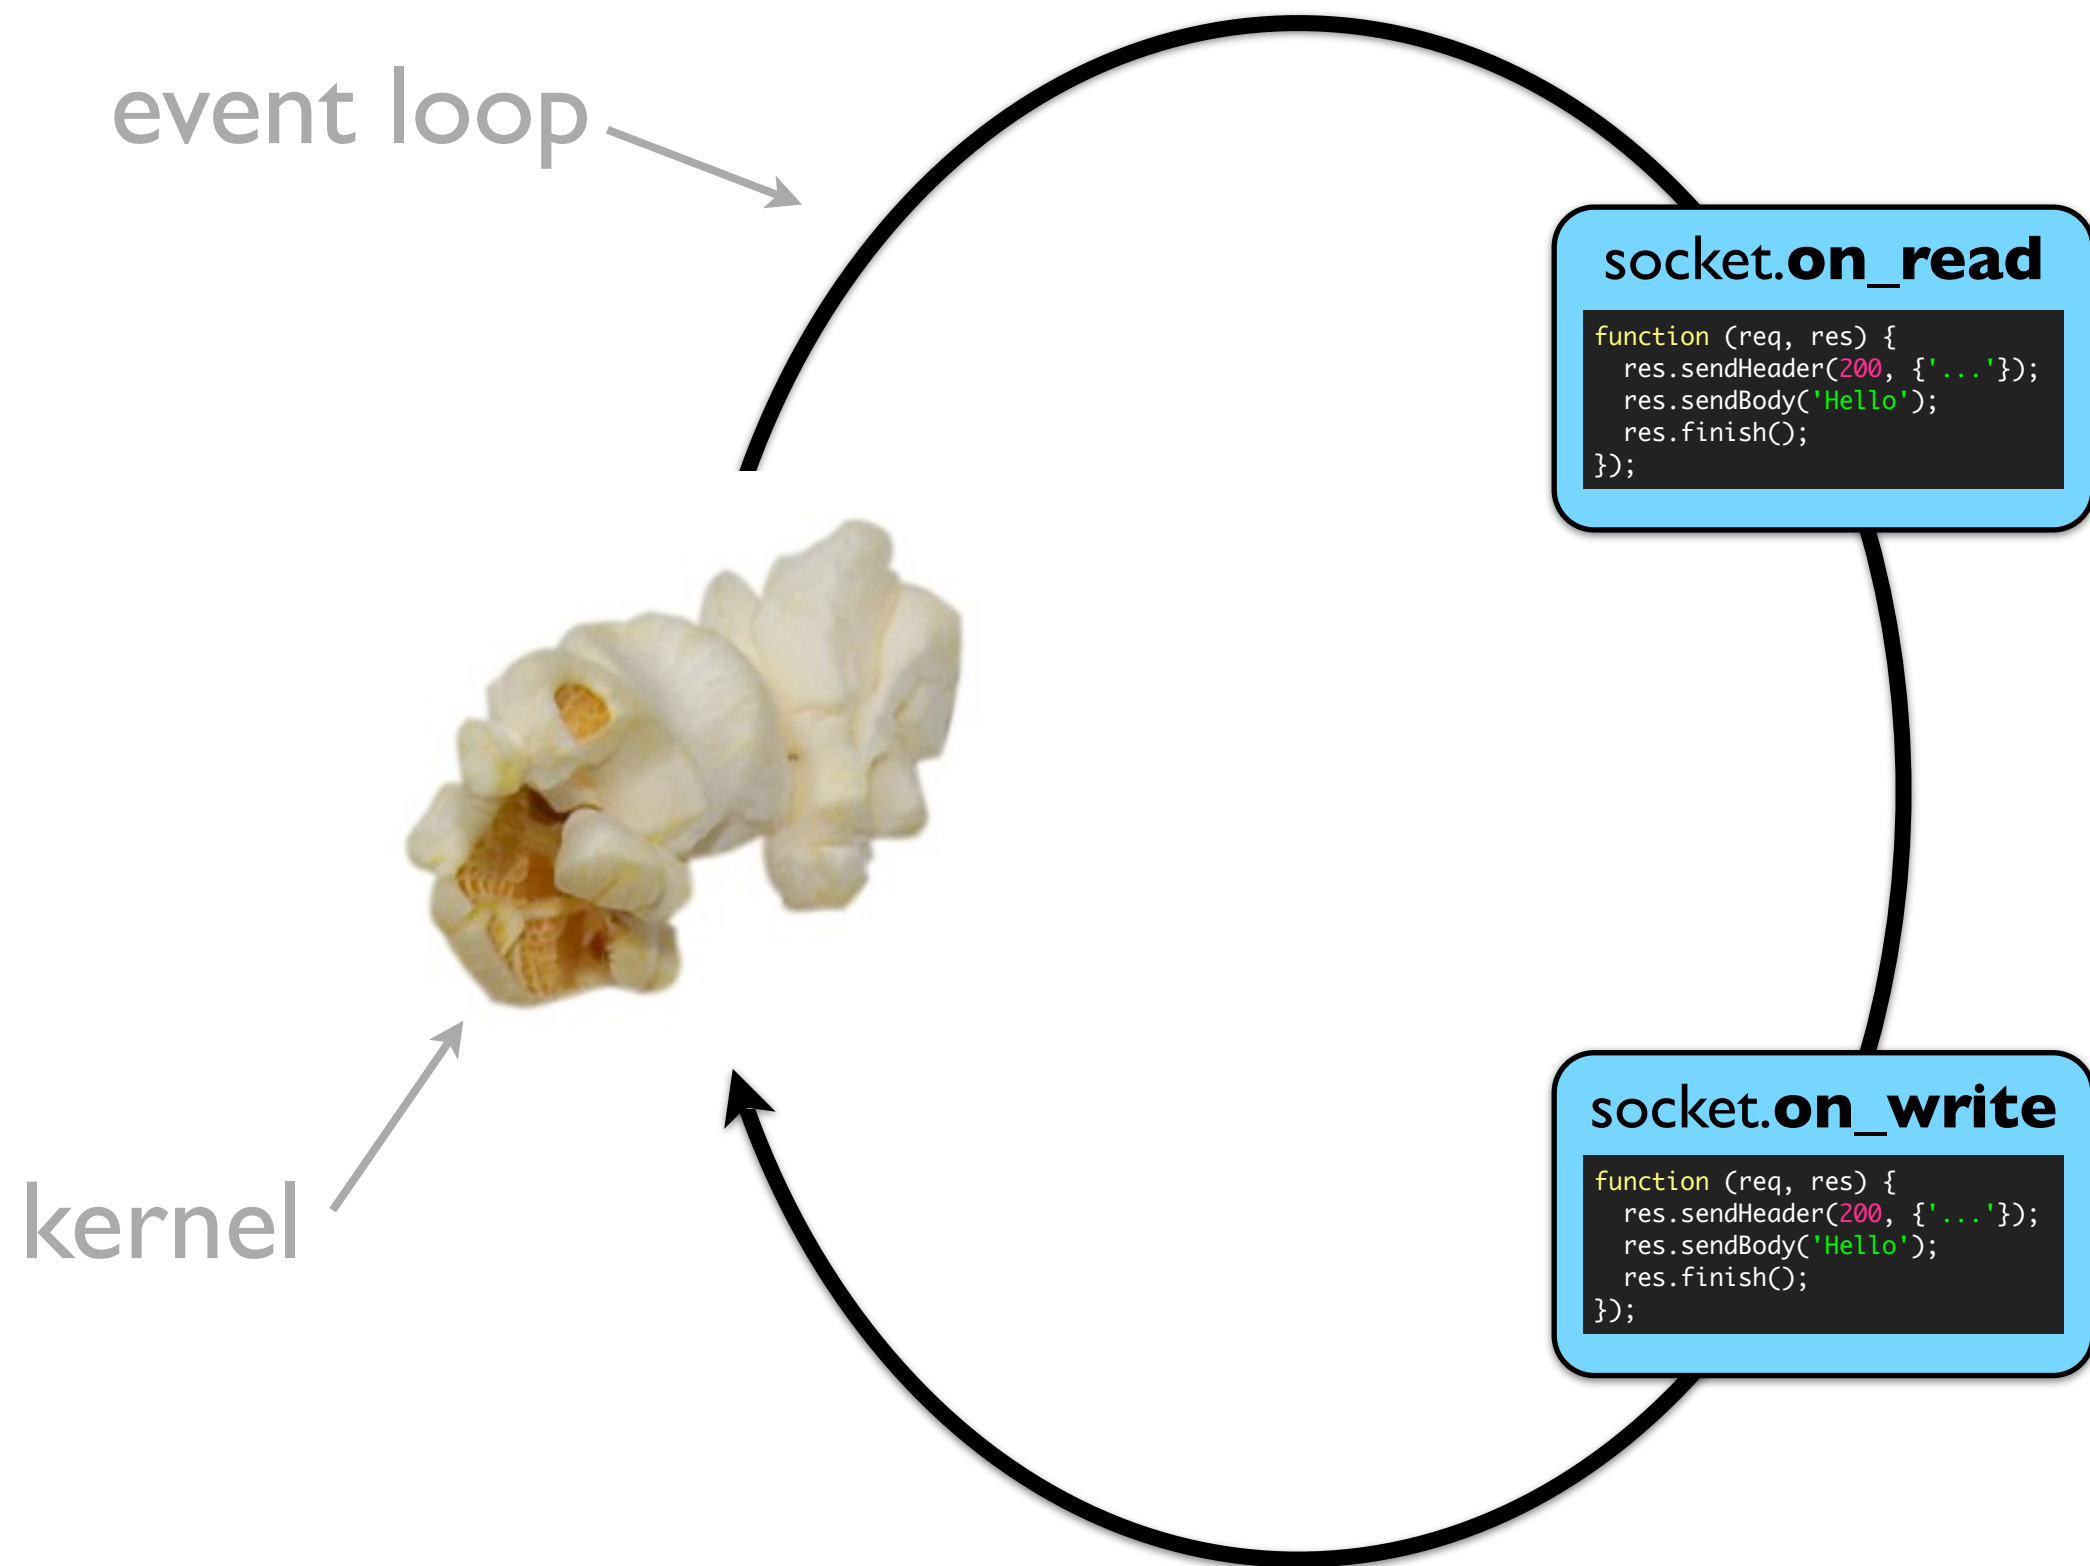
event loop

socket.on_read

```
function (req, res) {
  res.sendHeader(200, {'...'});
  res.sendBody('Hello');
  res.finish();
});
```

kernel

socket.on_write

```
function (req, res) {
  res.sendHeader(200, {'...'});
  res.sendBody('Hello');
  res.finish();
});
```